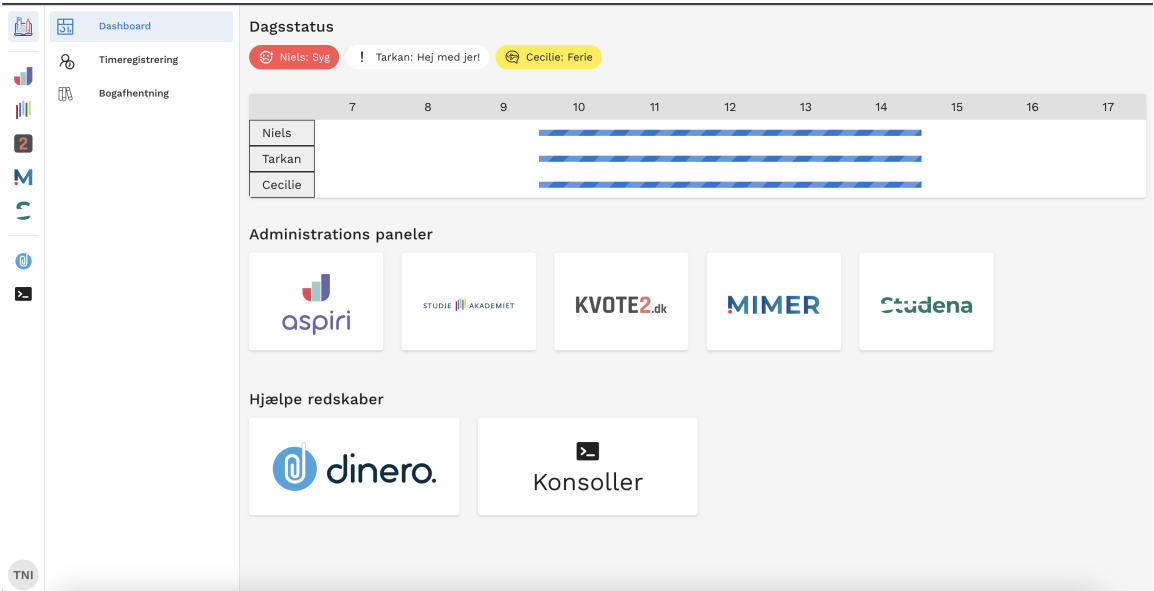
2
M
TNI

Dashboard
Timeregistrering
Bogafhentning

Dagsstatus

Niels: Syg
! Tarkan: Hej med jer!
Cecilie: Ferie

| | 7 | 8 | 9 | 10 | 11 | 12 | 13 | 14 | 15 | 16 | 17 |
|---|---|---|---|---|---|---|---|---|---|---|---|
| Niels | | | | | | | | | | | |
| Tarkan | | | | | | | | | | | |
| Cecilie | | | | | | | | | | | |

Administrations paneler

aspiri
STUDIE AKADEMIET
KVOTE2.dk
MIMER
Studena

Hjælpe redskaber

dinero.
Konsoller